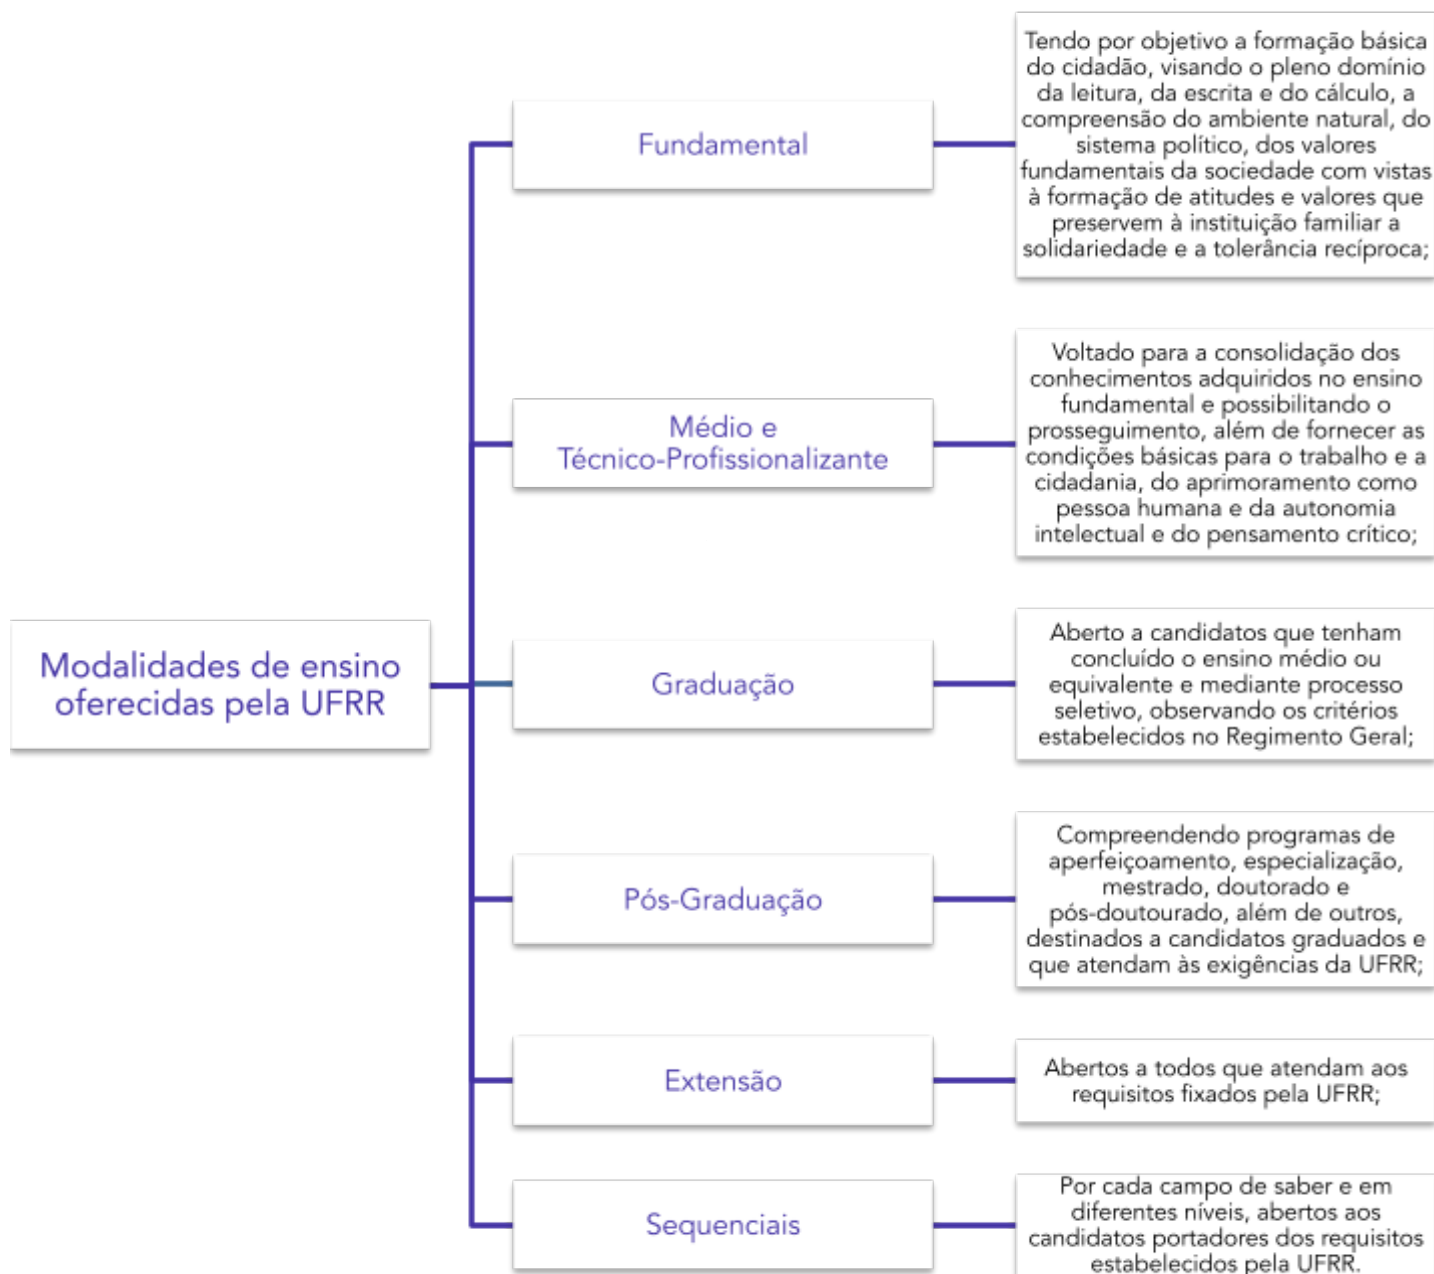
Modalidades de ensino oferecidas pela UFRR

Fundamental

Tendo por objetivo a formação básica do cidadão, visando o pleno domínio da leitura, da escrita e do cálculo, a compreensão do ambiente natural, do sistema político, dos valores fundamentais da sociedade com vistas à formação de atitudes e valores que preservem à instituição familiar a solidariedade e a tolerância recíproca;

Médio e Técnico-Profissionalizante

Voltado para a consolidação dos conhecimentos adquiridos no ensino fundamental e possibilitando o prosseguimento, além de fornecer as condições básicas para o trabalho e a cidadania, do aprimoramento como pessoa humana e da autonomia intelectual e do pensamento crítico;

Graduação

Aberto a candidatos que tenham concluído o ensino médio ou equivalente e mediante processo seletivo, observando os critérios estabelecidos no Regimento Geral;

Pós-Graduação

Compreendendo programas de aperfeiçoamento, especialização, mestrado, doutorado e pós-doutourado, além de outros, destinados a candidatos graduados e que atendam às exigências da UFRR;

Extensão

Abertos a todos que atendam aos requisitos fixados pela UFRR;

Sequenciais

Por cada campo de saber e em diferentes níveis, abertos aos candidatos portadores dos requisitos estabelecidos pela UFRR.